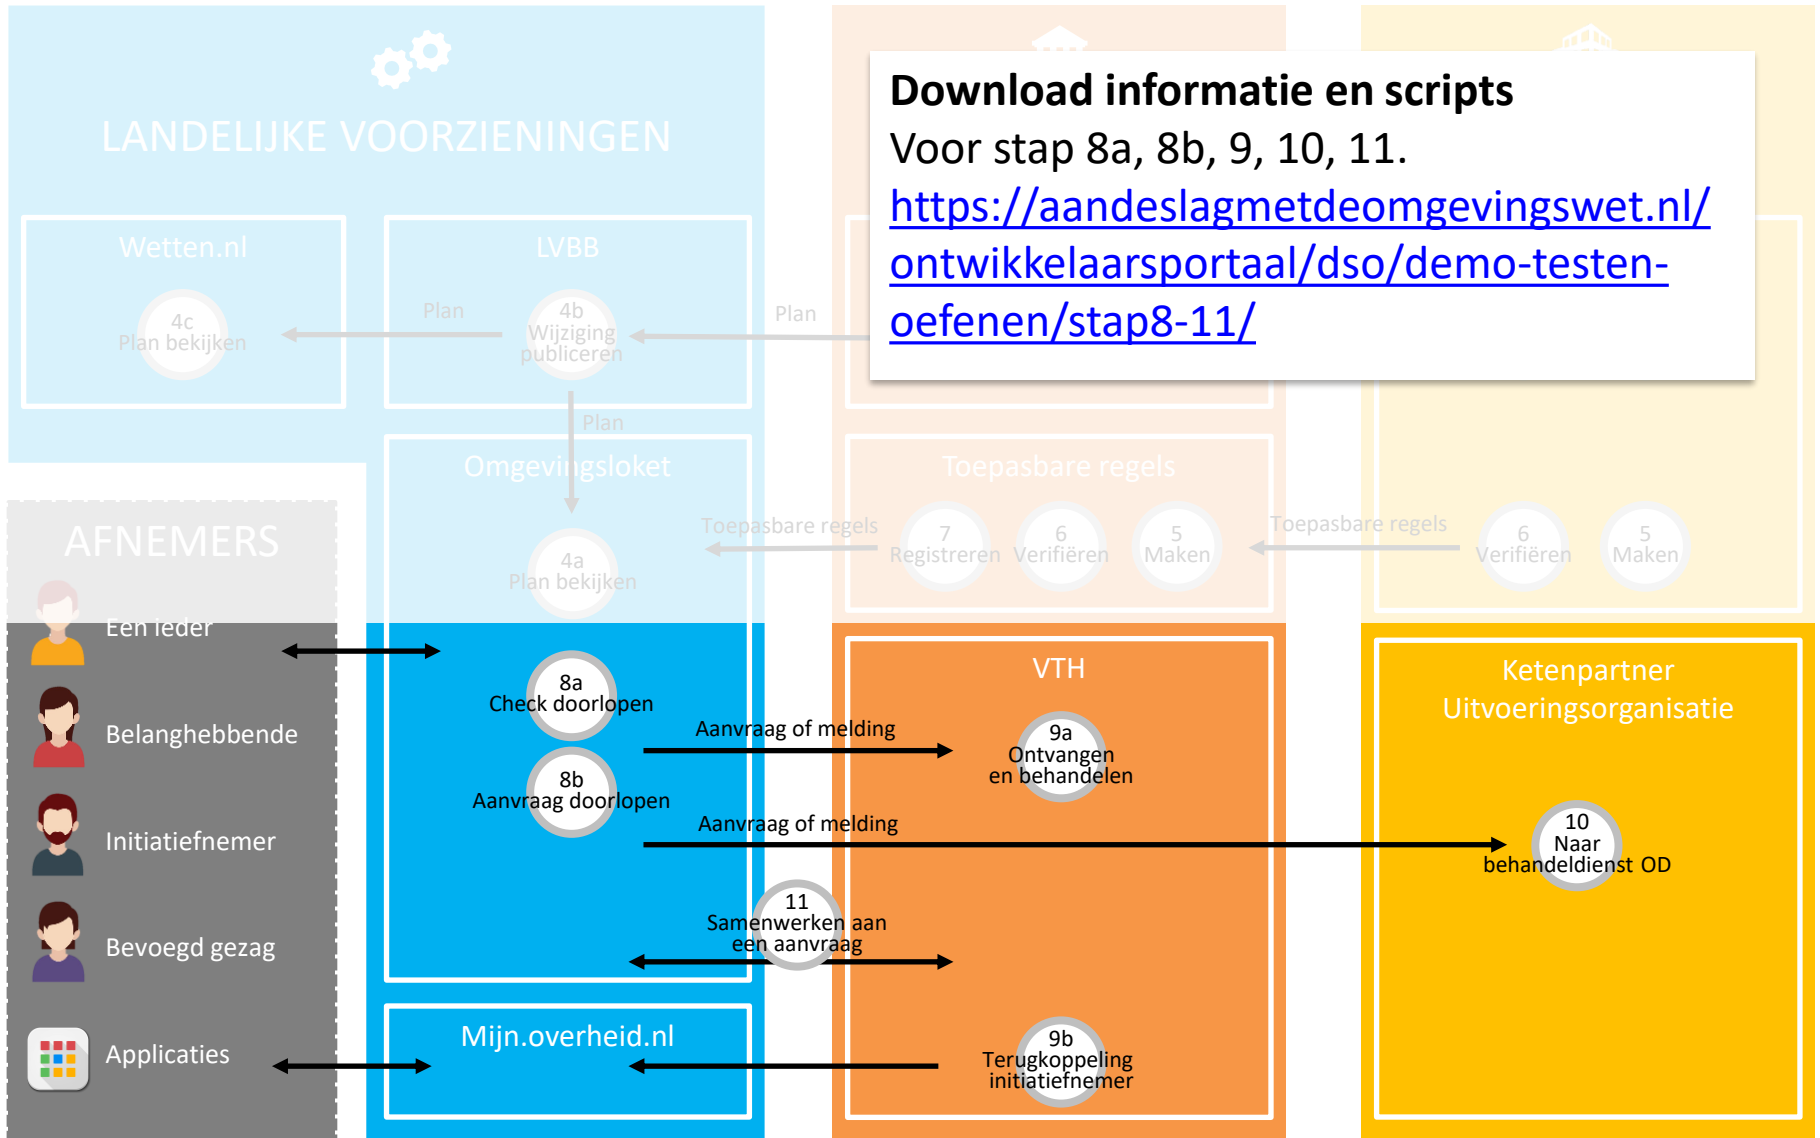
LANDELIJKE VOORZIENINGEN

Wetten.nl

4c
Plan bekijken

LVBB

Plan

4b
Wijziging publiceren

Plan

Plan

Omgevingsloket

4a
Plan bekijken

Toepasbare regels

Toepasbare regels

7
Registreren

6
Verifiëren

5
Maken

Toepasbare regels

6
Verifiëren

5
Maken

Download informatie en scripts
Voor stap 8a, 8b, 9, 10, 11.
https://aandeslagmetdeomgevingswet.nl/ontwikkelaarsportaal/dso/demo-testen-oefenen/stap8-11/

AFNEMERS

Een ieder

Belanghebbende

Initiatiefnemer

Bevoegd gezag

Applicaties

8a
Check doorlopen

8b
Aanvraag doorlopen

Aanvraag of melding

Aanvraag of melding

VTH

9a
Ontvangen en behandelen

Ketenpartner
Uitvoeringsorganisatie

10
Naar behandeldienst OD

11
Samenwerken aan een aanvraag

Mijn.overheid.nl

9b
Terugkoppeling initiatiefnemer